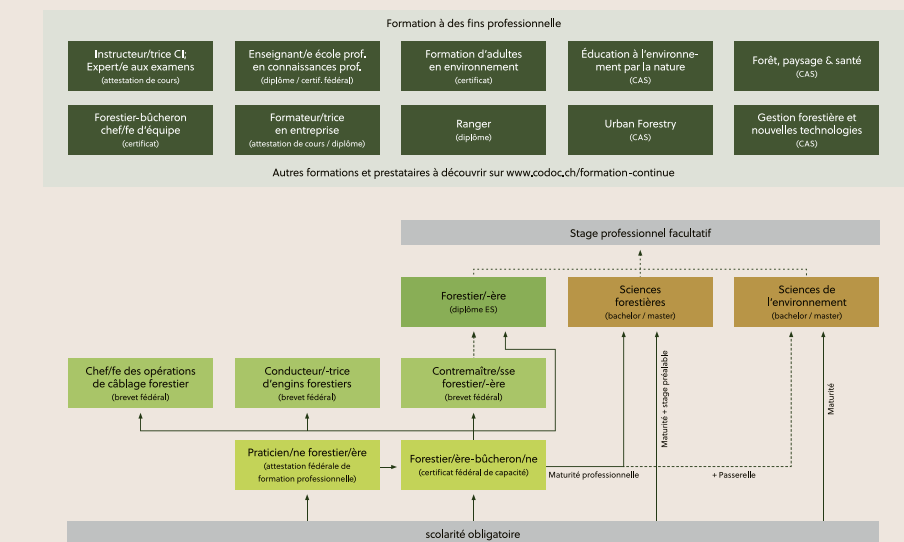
Formation à des fins professionnelle

Instructeur/trice CI; Expert/e aux examens
(attestation de cours)

Enseignant/e école prof. en connaissances prof.
(diplôme / certif. fédéral)

Formation d'adultes en environnement
(certificat)

Éducation à l'environnement par la nature
(CAS)

Forêt, paysage & santé
(CAS)

Forestier-bûcheron chef/fe d'équipe
(certificat)

Formateur/trice en entreprise
(attestation de cours / diplôme)

Ranger
(diplôme)

Urban Forestry
(CAS)

Gestion forestière et nouvelles technologies
(CAS)

Autres formations et prestataires à découvrir sur www.codoc.ch/formation-continue

Stage professionnel facultatif

Forestier/-ère
(diplôme ES)

Sciences forestières
(bachelor / master)

Sciences de l'environnement
(bachelor / master)

Chef/fe des opérations de câblage forestier
(brevet fédéral)

Conducteur/-trice d'engins forestiers
(brevet fédéral)

Contremaître/sse forestier/-ère
(brevet fédéral)

Maturité + stage préalable

Maturité

Praticien/ne forestier/ère
(attestation fédérale de formation professionnelle)

Forestier/ère-bûcheron/ne
(certificat fédéral de capacité)

Maturité professionnelle

+ Passerelle

scolarité obligatoire